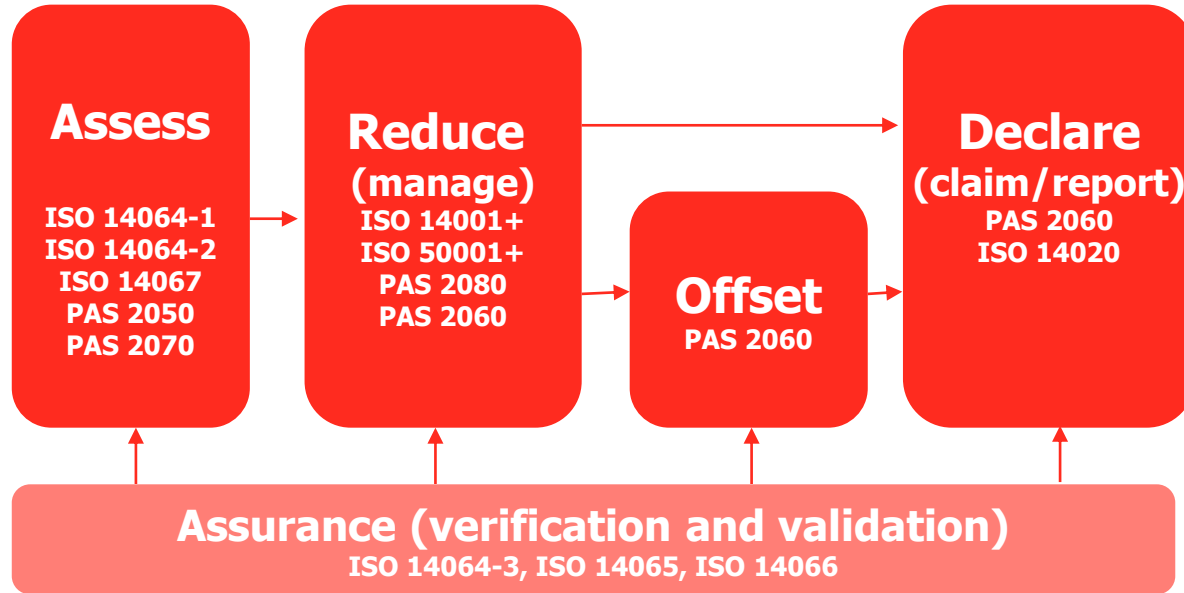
Assess

ISO 14064-1
ISO 14064-2
ISO 14067
PAS 2050
PAS 2070

Reduce
(manage)
ISO 14001+
ISO 50001+
PAS 2080
PAS 2060

Offset
PAS 2060

Declare
(claim/report)
PAS 2060
ISO 14020

Assurance (verification and validation)
ISO 14064-3, ISO 14065, ISO 14066